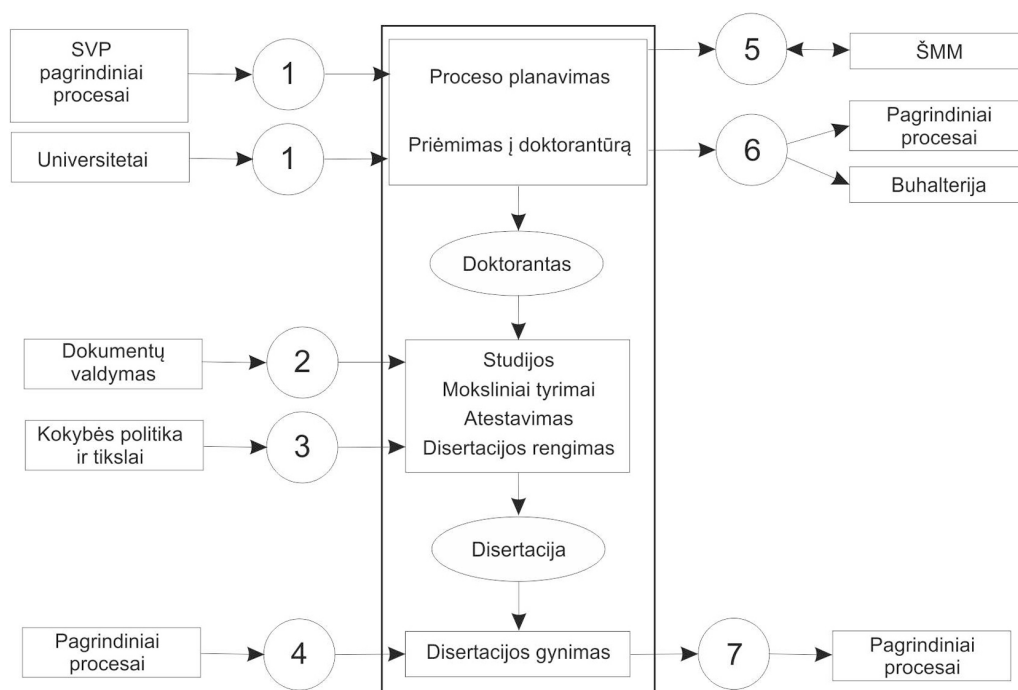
SVP pagrindiniai procesai

1

Proceso planavimas

Priėmimas į doktorantūrą

5

ŠMM

Universitetai

1

6

Pagrindiniai procesai

Buhalterija

Doktorantas

Dokumentų valdymas

2

Studijos
Moksliniai tyrimai
Atestavimas
Disertacijos rengimas

Kokybės politika ir tikslai

3

Disertacija

Pagrindiniai procesai

4

Disertacijos gynimas

7

Pagrindiniai procesai